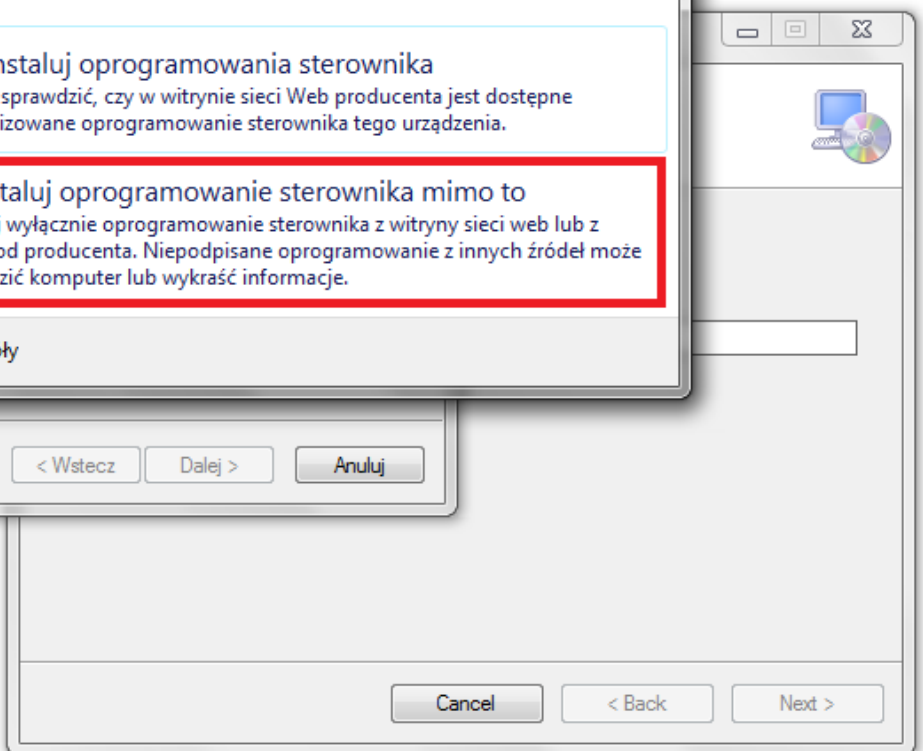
nstaluj oprogramowania sterownika
sprawdzić, czy w witrynie sieci Web producenta jest dostępne
izowane oprogramowanie sterownika tego urządzenia.

taluj oprogramowanie sterownika mimo to
wyłącznie oprogramowanie sterownika z witryny sieci web lub z
od producenta. Niepodpisane oprogramowanie z innych źródeł może
zić komputer lub wykraść informacje.

óły

< Wstecz
Dalej >
Anuluj

Cancel
< Back
Next >